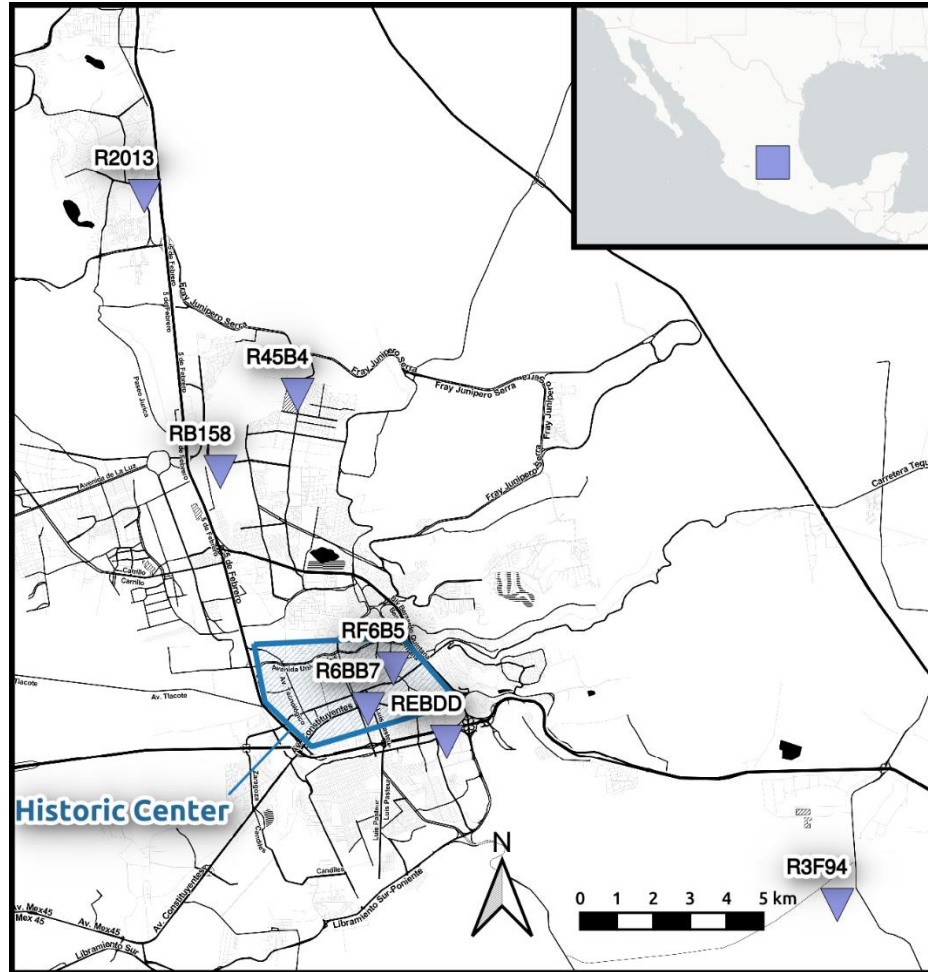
R2013
5 de Febrero
Fray Junipero Serra
R45B4
Fray Junipero Serra
Fray Junipero Serra
Fray Junipero Serra
Fray Junipero Serra
Paseo Jurica
RB158
Avenida de La Luz
5 de Febrero
5 de Febrero
Carretera Teq
Camilo
Camilo
RF6B5
R6BB7
REBDD
Tlacote
Av. Tlacote
Constituyentes
Historic Center
Zaragoza
Luis Pasteur
Luis Pasteur
Candiles
Candiles
Libramiento Sur-Poniente
Av. Constituyentes
Av. Mex45
Mex 45
Av. Mex45
Libramiento Sur
N
0 1 2 3 4 5 km
R3F94